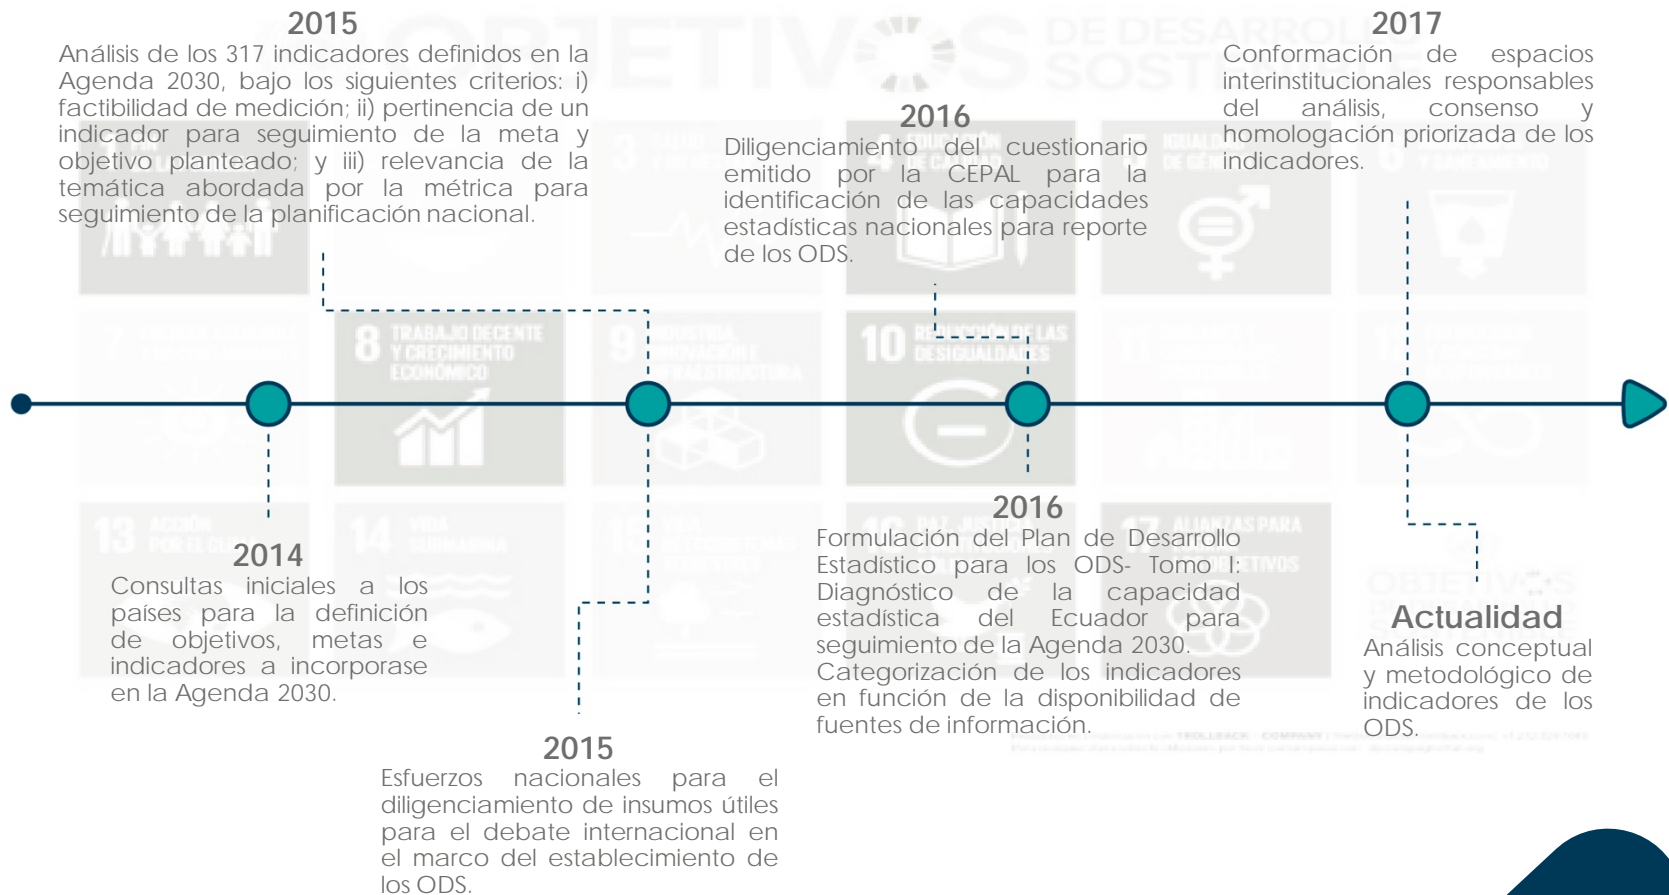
2015
Análisis de los 317 indicadores definidos en la Agenda 2030, bajo los siguientes criterios: i) factibilidad de medición; ii) pertinencia de un indicador para seguimiento de la meta y objetivo planteado; y iii) relevancia de la temática abordada por la métrica para seguimiento de la planificación nacional.

2016
Diligenciamiento del cuestionario emitido por la CEPAL para la identificación de las capacidades estadísticas nacionales para reporte de los ODS.

2017
Conformación de espacios interinstitucionales responsables del análisis, consenso y homologación priorizada de los indicadores.

2014
Consultas iniciales a los países para la definición de objetivos, metas e indicadores a incorporase en la Agenda 2030.

2016
Formulación del Plan de Desarrollo Estadístico para los ODS- Tomo I: Diagnóstico de la capacidad estadística del Ecuador para seguimiento de la Agenda 2030.
Categorización de los indicadores en función de la disponibilidad de fuentes de información.

Actualidad
Análisis conceptual y metodológico de indicadores de los ODS.

2015
Esfuerzos nacionales para el diligenciamiento de insumos útiles para el debate internacional en el marco del establecimiento de los ODS.